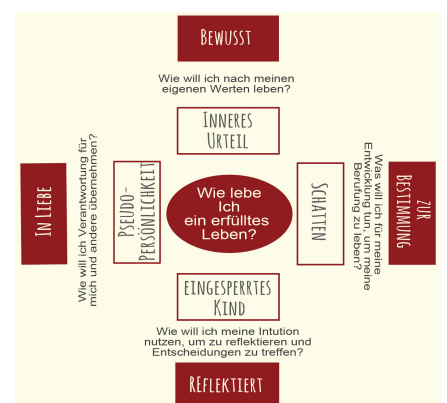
Bewusst

Wie will ich nach meinen eigenen Werten leben?

Inneres Urteil

In Liebe

Wie will ich Verantwortung für mich und andere übernehmen?

Pseudo-Persönlichkeit

Wie lebe Ich ein erfülltes Leben?

Schatten

Was will ich für meine Entwicklung tun, um meine Berufung zu leben?

zur Bestimmung

eingesperrtes Kind

Wie will ich meine Intution nutzen, um zu reflektieren und Entscheidungen zu treffen?

Reflektiert